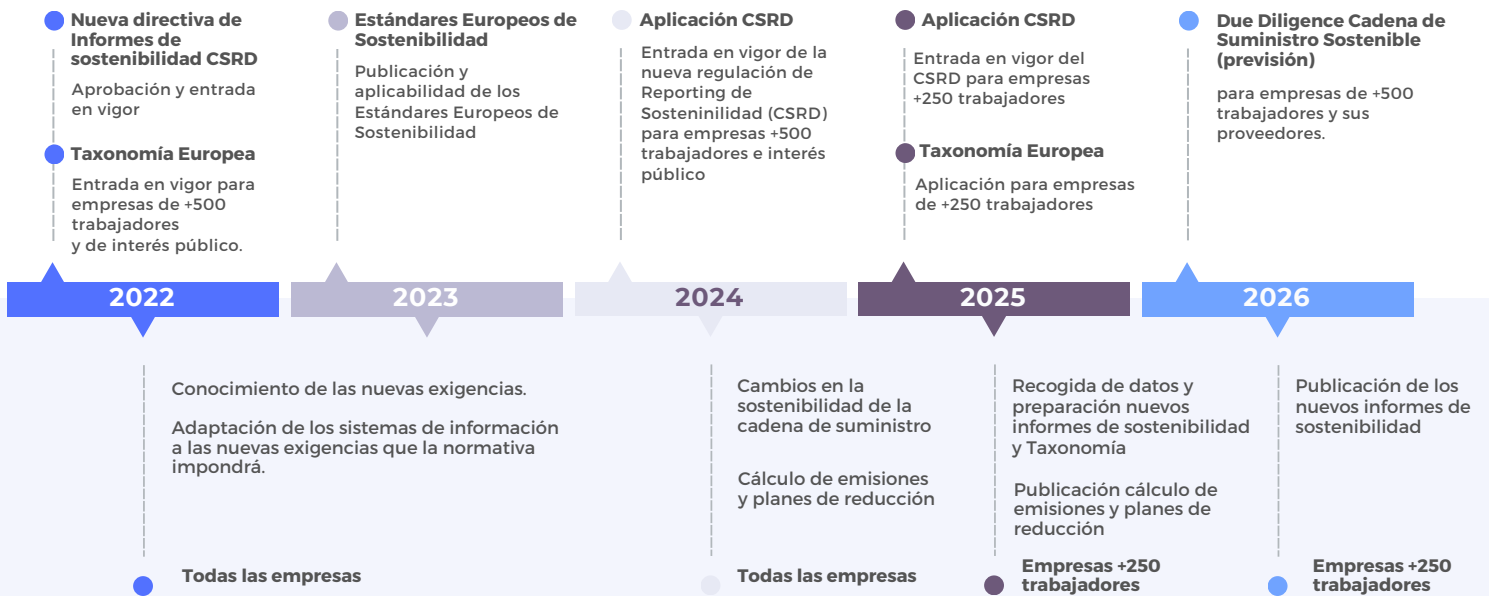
Nueva directiva de Informes de sostenibilidad CSRD

Aprobación y entrada en vigor

Taxonomía Europea

Entrada en vigor para empresas de +500 trabajadores y de interés público.

Estándares Europeos de Sostenibilidad

Publicación y aplicabilidad de los Estándares Europeos de Sostenibilidad

Aplicación CSRD

Entrada en vigor de la nueva regulación de Reporting de Sosteninilidad (CSRD) para empresas +500 trabajadores e interés público

Aplicación CSRD

Entrada en vigor del CSRD para empresas +250 trabajadores

Taxonomía Europea

Aplicación para empresas de +250 trabajadores

Due Diligence Cadena de Suministro Sostenible (previsión)

para empresas de +500 trabajadores y sus proveedores.

2022

2023

2024

2025

2026

Conocimiento de las nuevas exigencias.

Adaptación de los sistemas de información a las nuevas exigencias que la normativa impondrá.

Todas las empresas

Cambios en la sostenibilidad de la cadena de suministro

Cálculo de emisiones y planes de reducción

Todas las empresas

Recogida de datos y preparación nuevos informes de sostenibilidad y Taxonomía

Publicación cálculo de emisiones y planes de reducción

Empresas +250 trabajadores

Publicación de los nuevos informes de sostenibilidad

Empresas +250 trabajadores